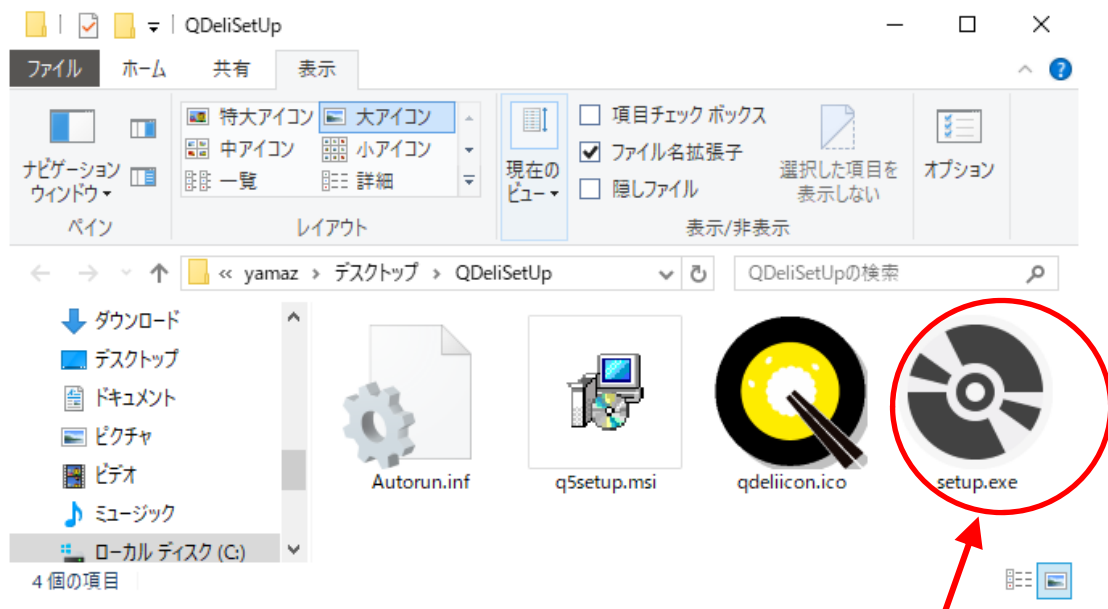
QDeliSetUp

ファイル ホーム 共有 表示

ナビゲーション ウィンドウ ▾
ペイン

特大アイコン 大アイコン
中アイコン 小アイコン
一覧 詳細
レイアウト

現在の ビュー ▾

項目チェック ボックス
ファイル名拡張子
隠しファイル
選択した項目を 表示しない
表示/非表示

オプション

« yamaz › デスクトップ › QDeliSetUp

QDeliSetUpの検索

ダウンロード
デスクトップ
ドキュメント
ピクチャ
ビデオ
ミュージック
ローカル ディスク (C:)

Autorun.inf
q5setup.msi
qdeliicon.ico
setup.exe

4 個の項目